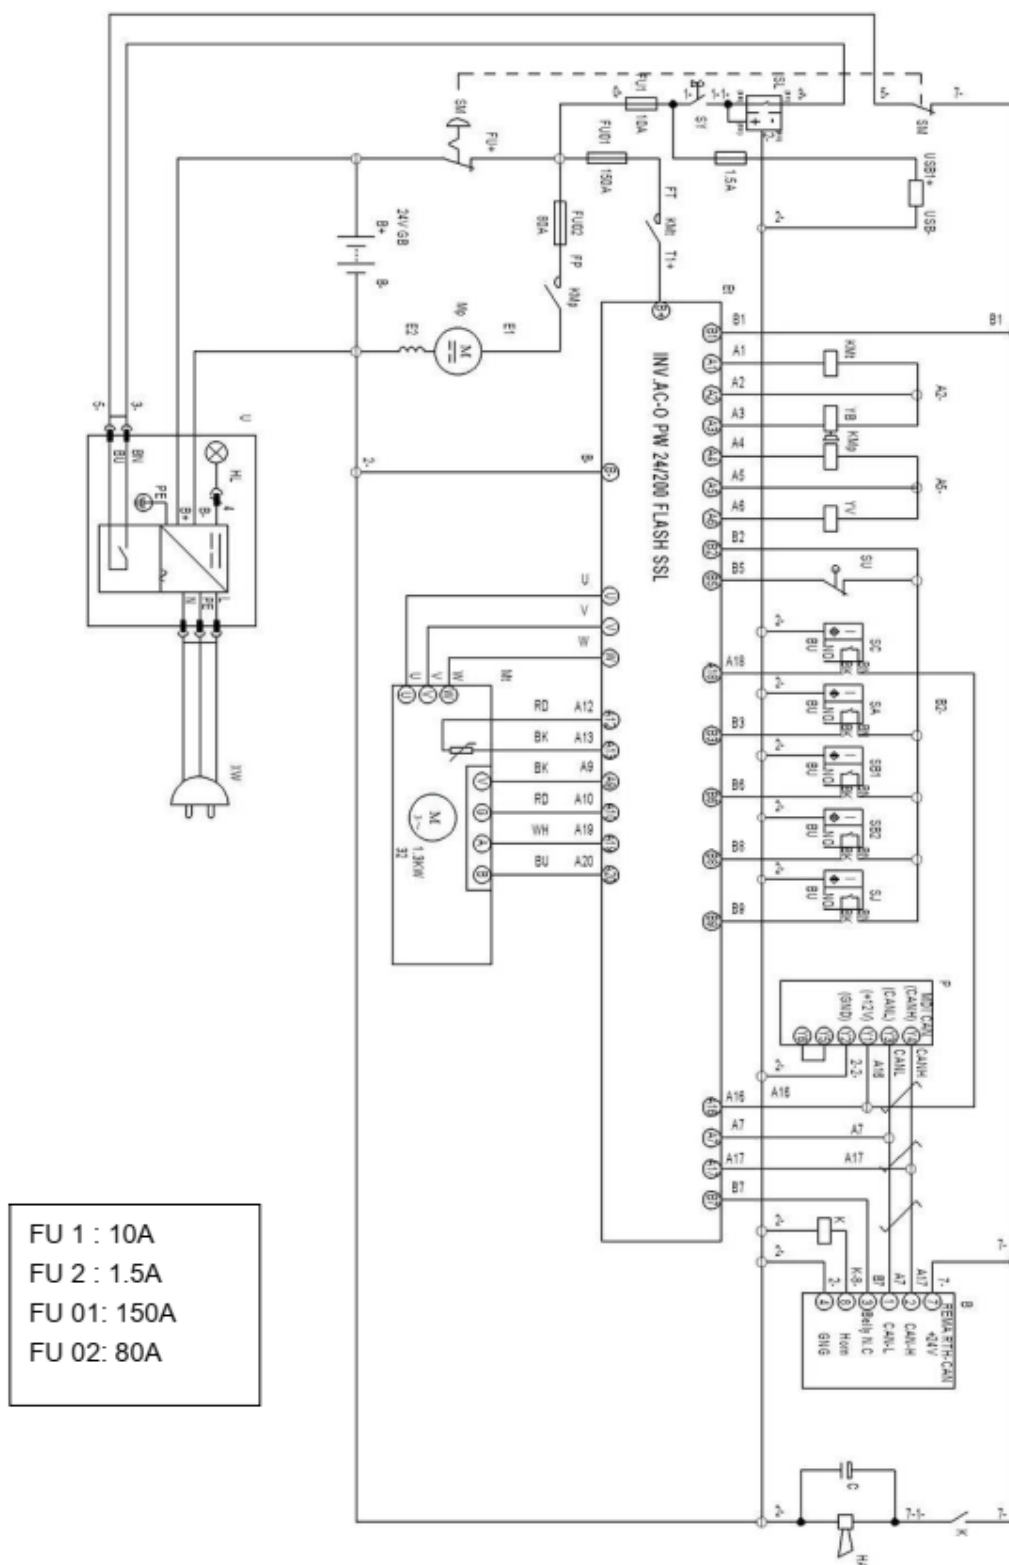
FU 1 : 10A
FU 2 : 1.5A
FU 01: 150A
FU 02: 80A

INV.AC-0 PW 24/200 FLASH SSL

FU1 10A
FU01 150A
FU02 80A
1.5A
24V/GB
B+
B-
SM
FU+
SY
SSL
USB1+
USB-
FT
KMI
T1+
FP
KMp
Mp
E1
E2
B
B1
A1
A2
A3
A4
A5
A6
B2
B5
A2-
A5-
KMI
YB
KMp
YV
SU
2-
U
V
W
MI
RD A12
BK A13
BK A9
RD A10
WH A19
BU A20
M 3~ 1.3KW
32
A18
B3
B6
B8
B9
BU
SC
SA
SB1
SB2
SJ
B2-
P
RM2 CAN
(CANH)
(CANL)
(+12V)
(GND)
CANH
CANL
A18
2-2-
A16
A7
A17
B7
K
K-8-
B
REMA RTH-CAN
+24V
CAN-H
CAN-L
Rely N.C
Horn
GNG
7-
7-1-
C
HA
U
5-
3-
BU
BN
HL
PE
B+
B-
4
N
PE
L
XW